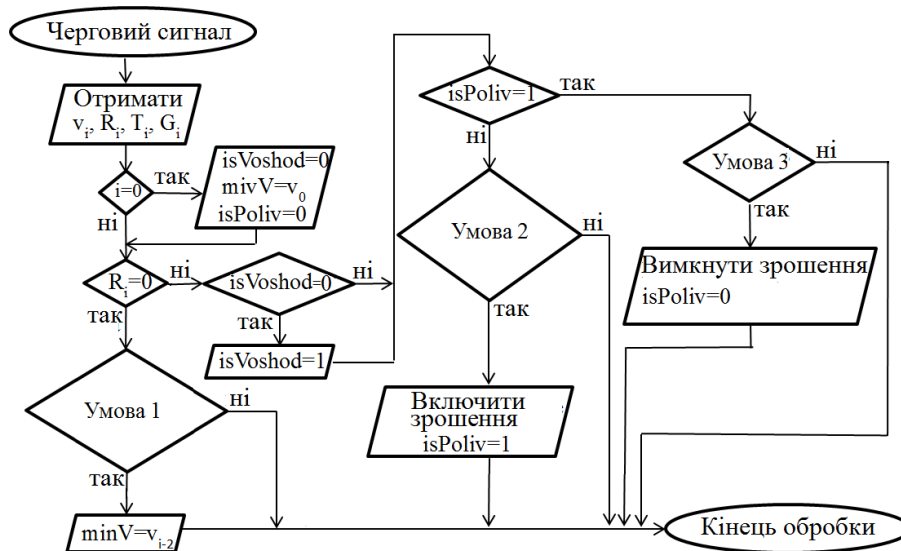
Черговий сигнал

Отримати $v_i$, $R_i$, $T_i$, $G_i$

$i=0$

так

ні

isVoshod=0
mivV=$v_0$
isPoliv=0

$R_i=0$

ні

isVoshod=0

ні

так

так

isVoshod=1

Умова 1

ні

так

minV=$v_{i-2}$

isPoliv=1

так

ні

Умова 2

ні

так

Включити зрошення
isPoliv=1

Умова 3

ні

так

Вимкнути зрошення
isPoliv=0

Кінець обробки